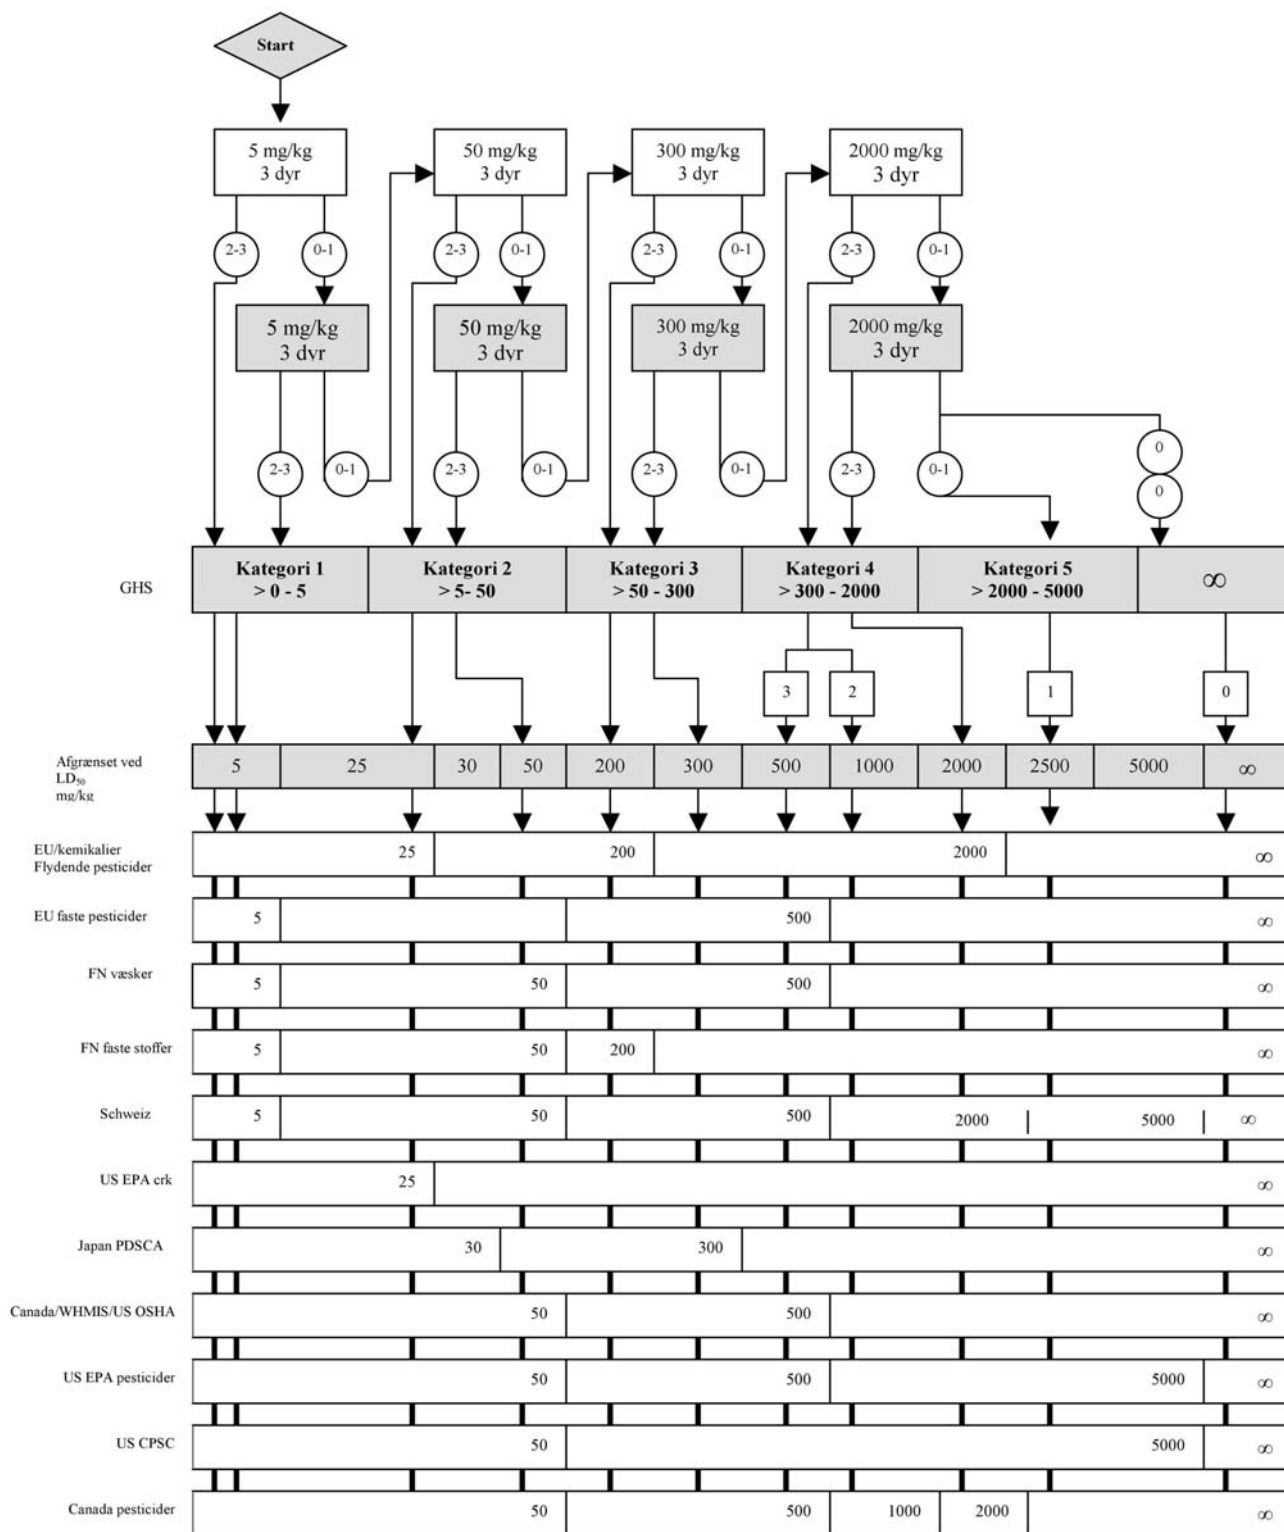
Start

5 mg/kg
3 dyr

50 mg/kg
3 dyr

300 mg/kg
3 dyr

2000 mg/kg
3 dyr

2-3 0-1 2-3 0-1 2-3 0-1 2-3 0-1

5 mg/kg
3 dyr

50 mg/kg
3 dyr

300 mg/kg
3 dyr

2000 mg/kg
3 dyr

2-3 0-1 2-3 0-1 2-3 0-1 2-3 0-1 0 0

GHS

Kategori 1
> 0 - 5

Kategori 2
> 5- 50

Kategori 3
> 50 - 300

Kategori 4
> 300 - 2000

Kategori 5
> 2000 - 5000

$\infty$

3 2 1 0

Afgrænset ved $LD_{50}$ mg/kg

| 5 | 25 | 30 | 50 | 200 | 300 | 500 | 1000 | 2000 | 2500 | 5000 | $\infty$ |
|---|---|---|---|---|---|---|---|---|---|---|---|

EU/kemikalier Flydende pesticider 25 200 2000 $\infty$

EU faste pesticider 5 500 $\infty$

FN væsker 5 50 500 $\infty$

FN faste stoffer 5 50 200 $\infty$

Schweiz 5 50 500 2000 5000 $\infty$

US EPA crk 25 $\infty$

Japan PDSCA 30 300 $\infty$

Canada/WHMIS/US OSHA 50 500 $\infty$

US EPA pesticider 50 500 5000 $\infty$

US CPSC 50 5000 $\infty$

Canada pesticider 50 500 1000 2000 $\infty$